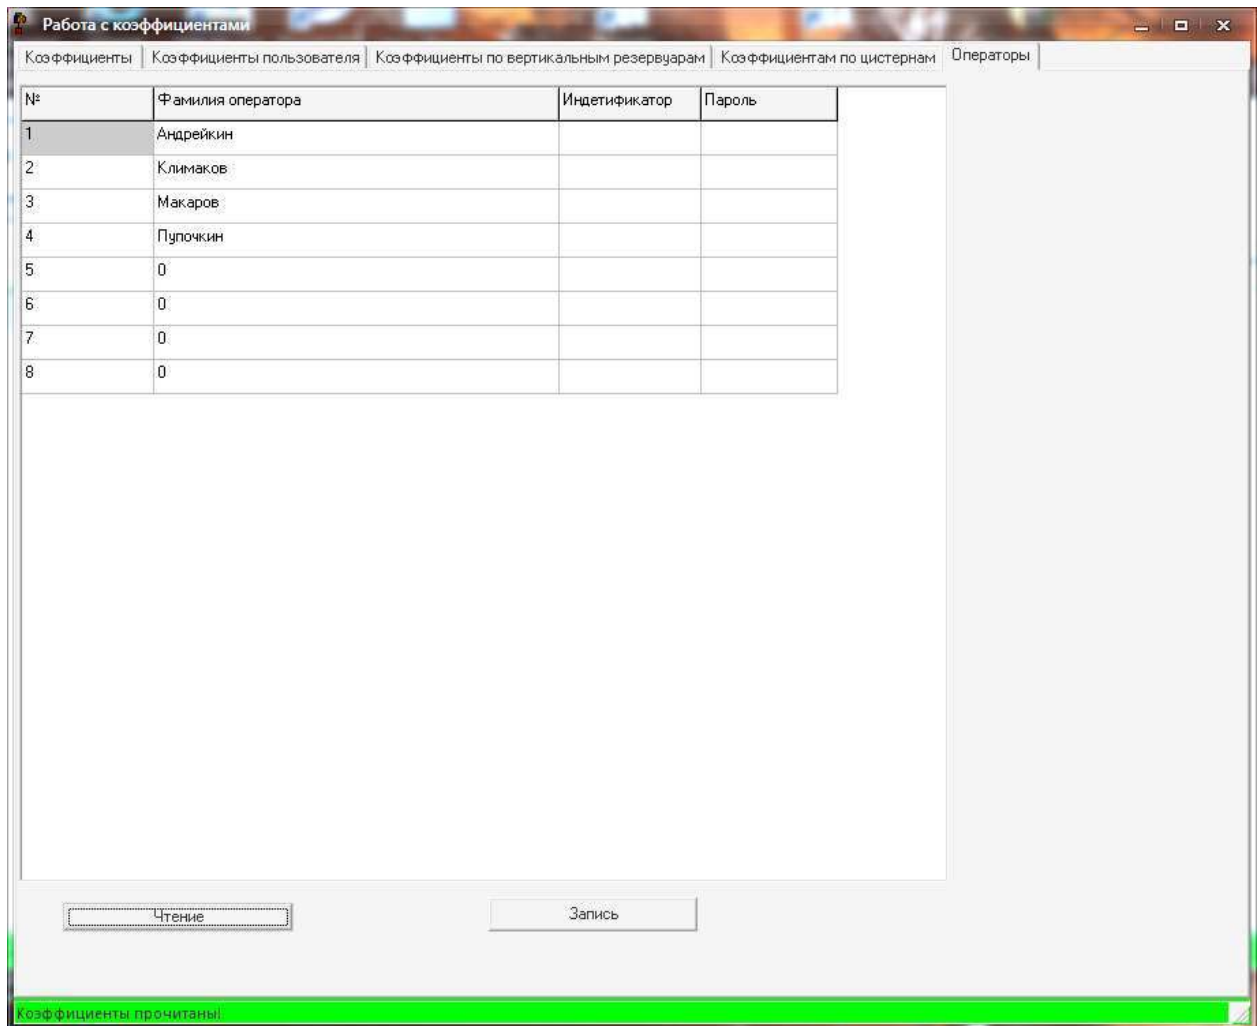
Работа с коэффициентами

Коэффициенты | Коэффициенты пользователя | Коэффициенты по вертикальным резервуарам | Коэффициентам по цистернам | Операторы

| № | Фамилия оператора | Индетификатор | Пароль |
|---|---|---|---|
| 1 | Андрейкин | | |
| 2 | Климаков | | |
| 3 | Макаров | | |
| 4 | Пупочкин | | |
| 5 | 0 | | |
| 6 | 0 | | |
| 7 | 0 | | |
| 8 | 0 | | |

Чтение

Запись

Коэффициенты прочитаны